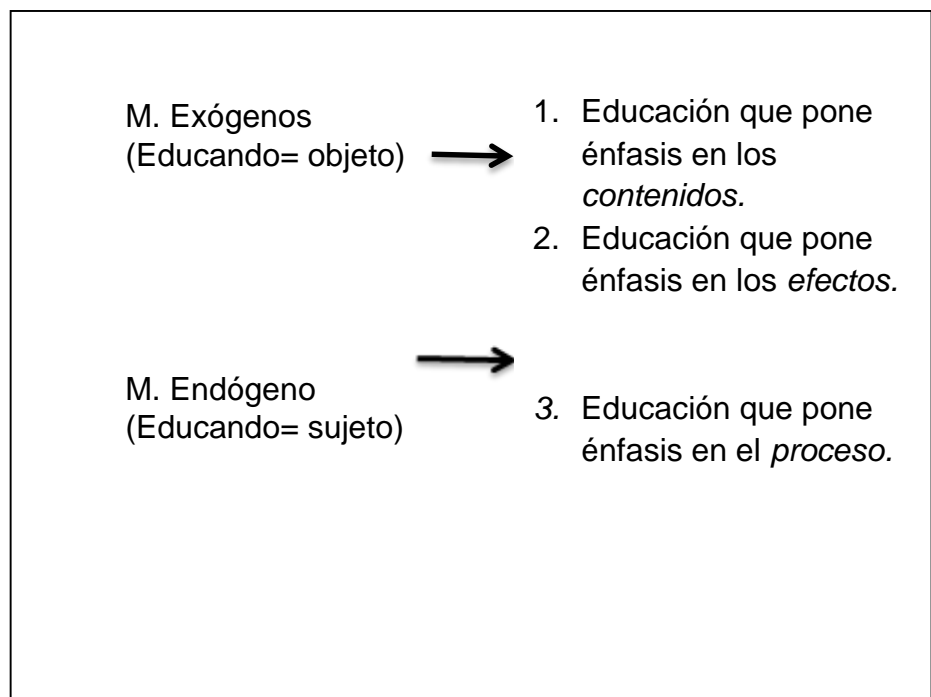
M. Exógenos
(Educando= objeto)

1. Educación que pone énfasis en los *contenidos.*
2. Educación que pone énfasis en los *efectos.*

M. Endógeno
(Educando= sujeto)

*3.* Educación que pone énfasis en el *proceso.*